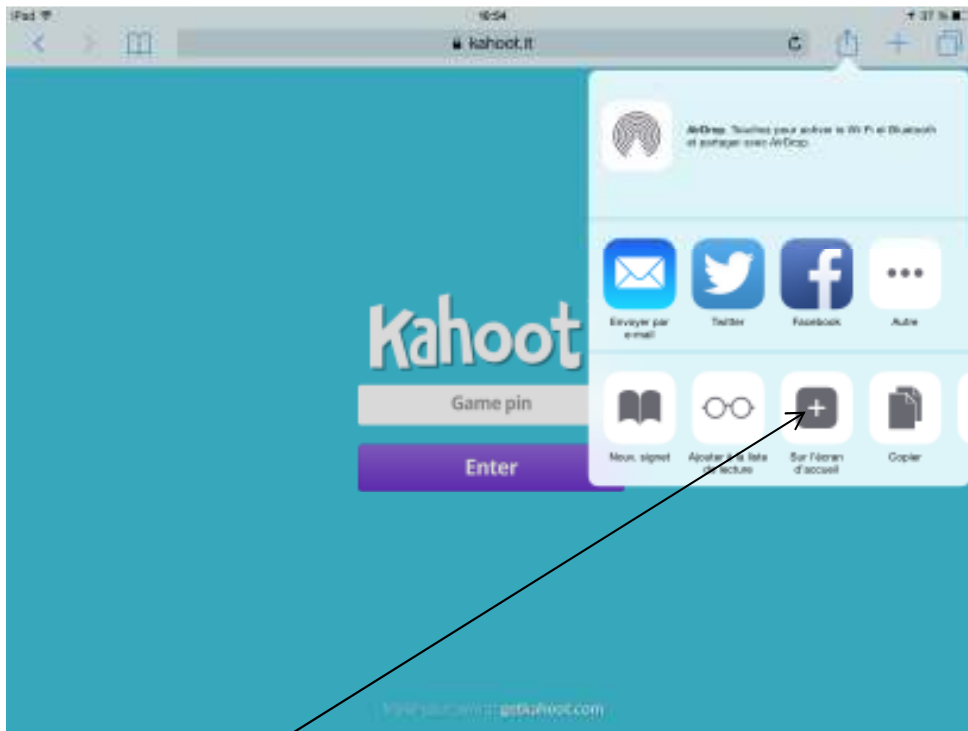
iPad
10:54
37 %
kahoot.it

AirDrop. Touchez pour activer le Wi-Fi et Bluetooth et partager avec AirDrop.

Envoyer par e-mail
Twitter
Facebook
Autre

Nouv. signet
Ajouter à la liste de lecture
Sur l'écran d'accueil
Copier

Kahoot

Game pin

Enter

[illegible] getkahoot.com